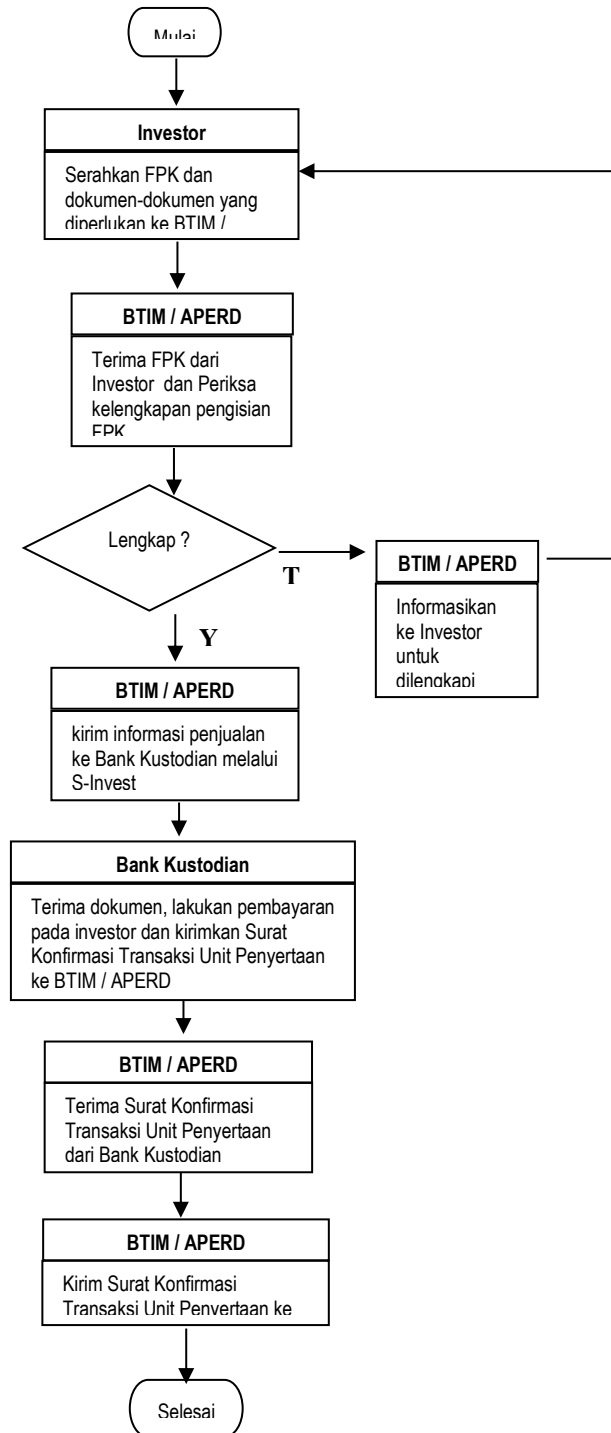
Mulai

Investor

Serahkan FPK dan dokumen-dokumen yang diperlukan ke BTIM /

BTIM / APERD

Terima FPK dari Investor dan Periksa kelengkapan pengisian FPK

Lengkap ?

T

BTIM / APERD

Informasikan ke Investor untuk dilengkapi

Y

BTIM / APERD

kirim informasi penjualan ke Bank Kustodian melalui S-Invest

Bank Kustodian

Terima dokumen, lakukan pembayaran pada investor dan kirimkan Surat Konfirmasi Transaksi Unit Penyertaan ke BTIM / APERD

BTIM / APERD

Terima Surat Konfirmasi Transaksi Unit Penyertaan dari Bank Kustodian

BTIM / APERD

Kirim Surat Konfirmasi Transaksi Unit Penyertaan ke

Selesai